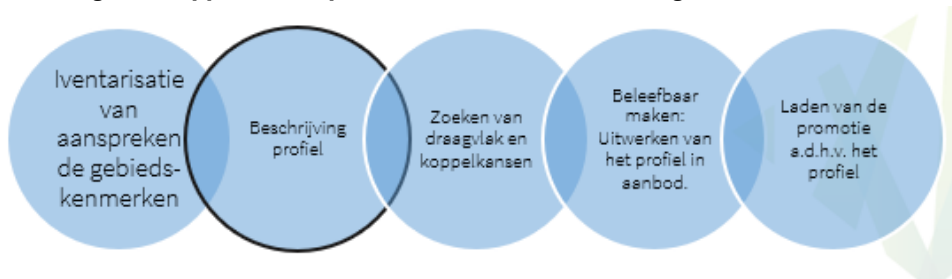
Iventarisatie van aanspreken de gebieds-kenmerken

Beschrijving profiel

Zoeken van draagvlak en koppelkansen

Beleefbaar maken: Uitwerken van het profiel in aanbod.

Laden van de promotie a.d.h.v. het profiel